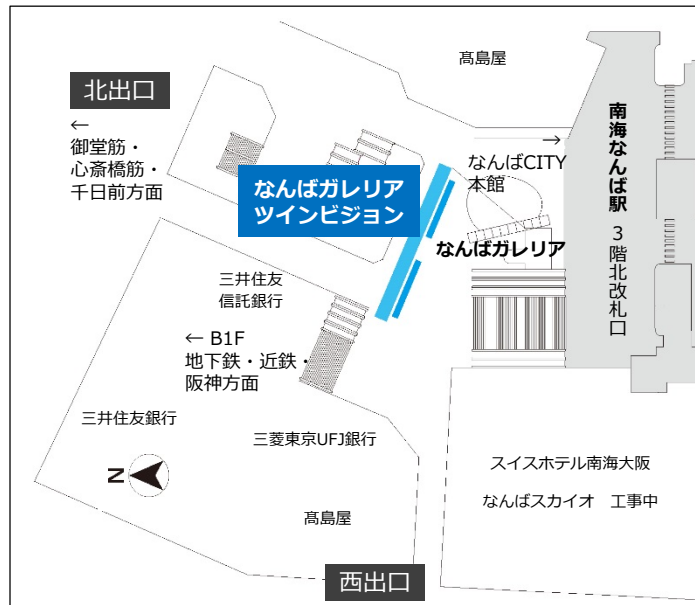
髙島屋

北出口

←
御堂筋・
心斎橋筋・
千日前方面

→
なんばCITY
本館

南海なんば駅
3階北改札口

なんばガレリア
ツインビジョン

なんばガレリア

三井住友
信託銀行

← B1F
地下鉄・近鉄・
阪神方面

三井住友銀行

三菱東京UFJ銀行

N

髙島屋

スイスホテル南海大阪

なんばスカイオ　工事中

西出口